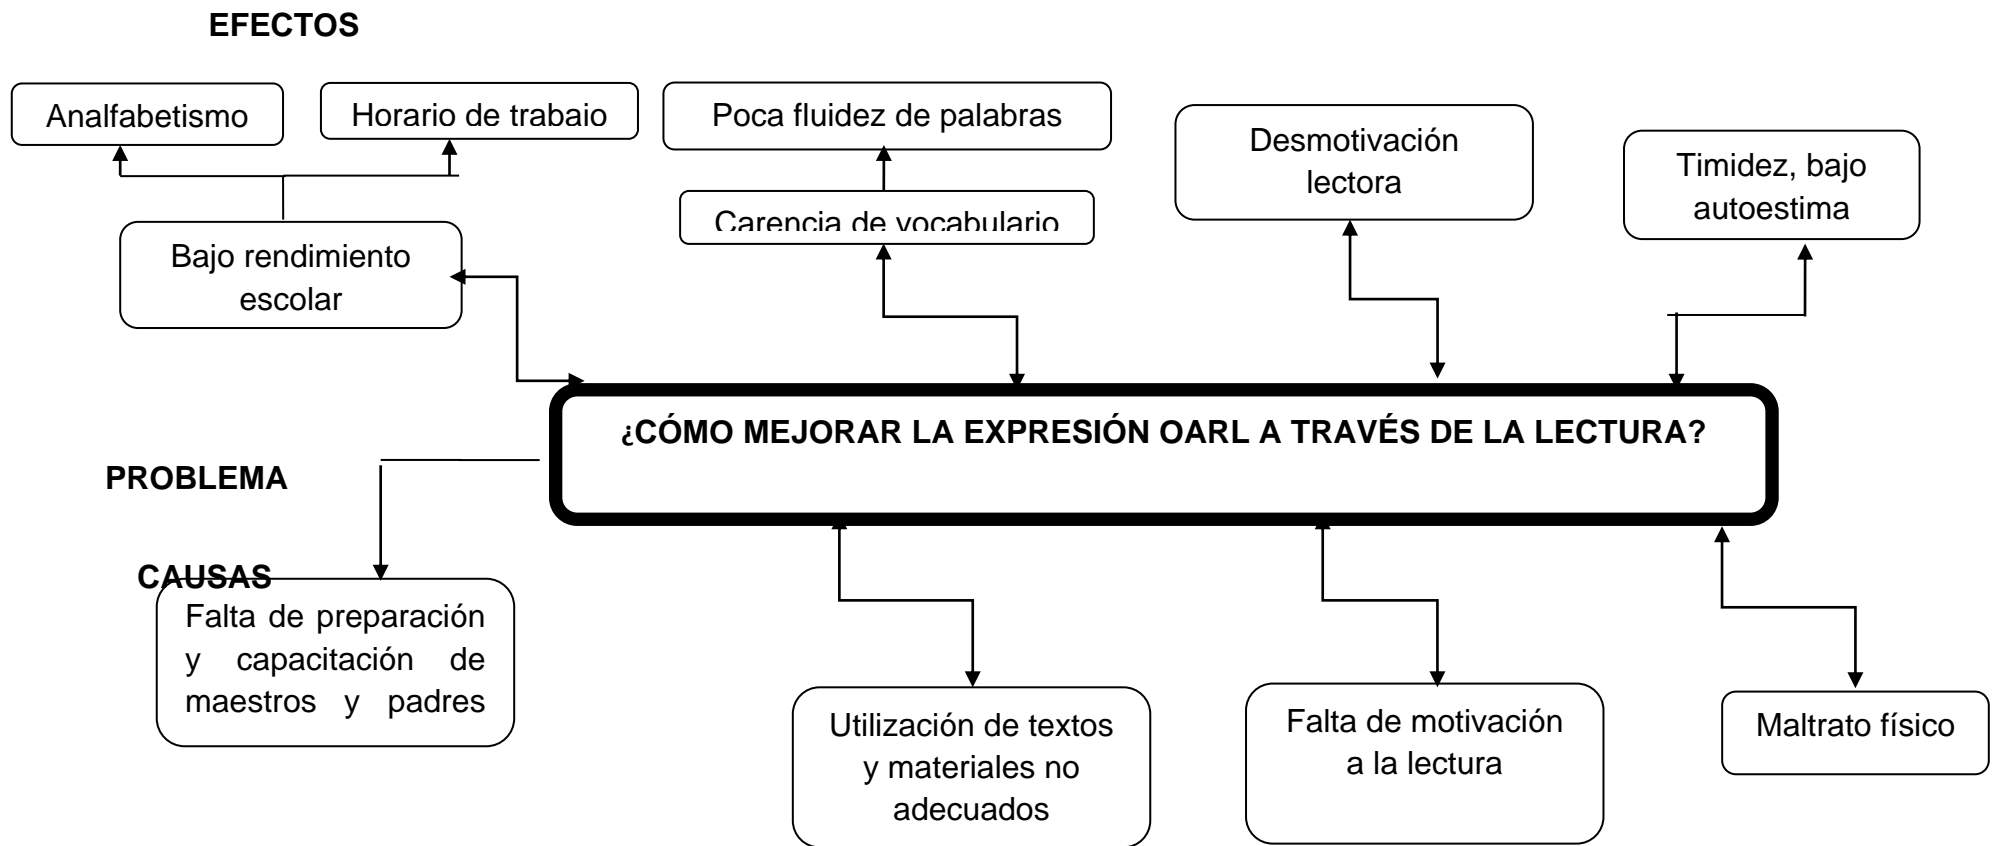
EFECTOS

Analfabetismo

Horario de trabaio

Poca fluidez de palabras

Desmotivación lectora

Timidez, bajo autoestima

Carencia de vocabulario

Bajo rendimiento escolar

¿CÓMO MEJORAR LA EXPRESIÓN OARL A TRAVÉS DE LA LECTURA?

PROBLEMA

CAUSAS

Falta de preparación y capacitación de maestros y padres

Utilización de textos y materiales no adecuados

Falta de motivación a la lectura

Maltrato físico